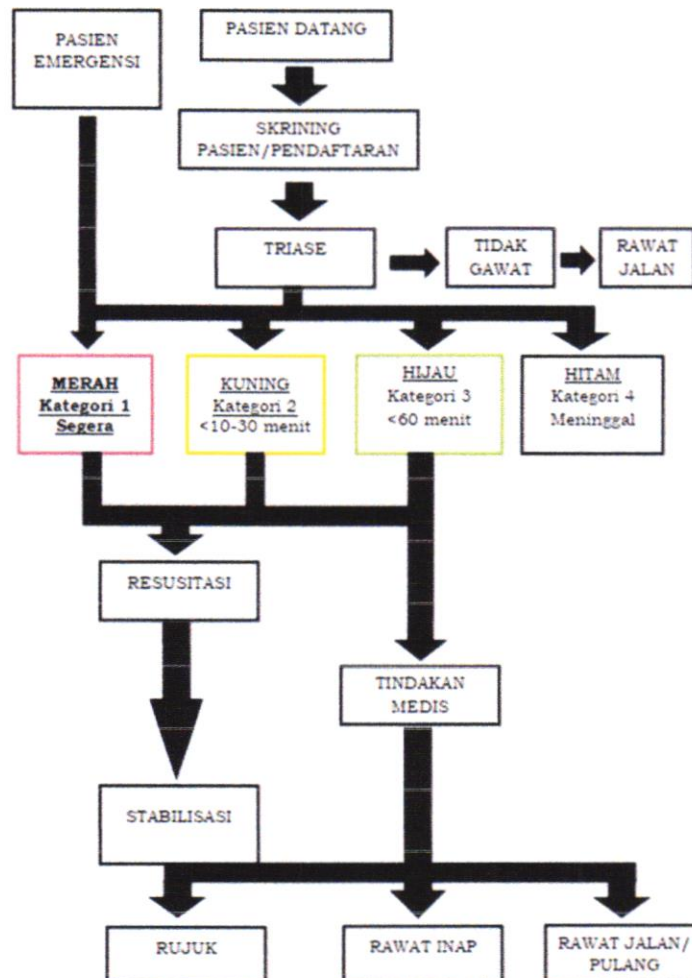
PASIEN EMERGENSI

PASIEN DATANG

SKRINING PASIEN/PENDAFTARAN

TRIASE

TIDAK GAWAT

RAWAT JALAN

MERAH
Kategori 1
Segera

KUNING
Kategori 2
<10-30 menit

HIJAU
Kategori 3
<60 menit

HITAM
Kategori 4
Meninggal

RESUSITASI

TINDAKAN MEDIS

STABILISASI

RUJUK

RAWAT INAP

RAWAT JALAN/ PULANG